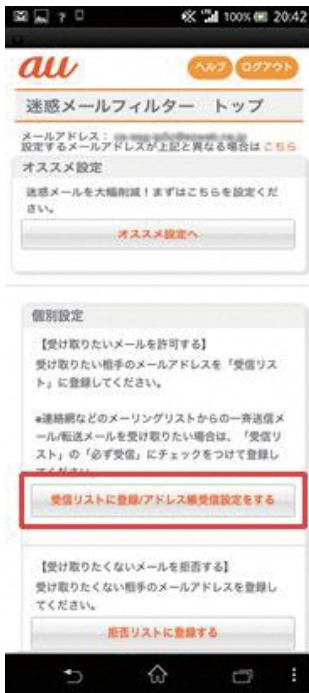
100% 20:42

au

ヘルプ ログアウト

迷惑メールフィルター　トップ

メールアドレス：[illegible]
設定するメールアドレスが上記と異なる場合は こちら

オススメ設定

迷惑メールを大幅削減！まずはこちらを設定ください。

オススメ設定へ

個別設定

【受け取りたいメールを許可する】
受け取りたい相手のメールアドレスを「受信リスト」に登録してください。

●連絡網などのメーリングリストからの一斉送信メール/転送メールを受け取りたい場合は、「受信リスト」の「必ず受信」にチェックをつけて登録してください。

受信リストに登録/アドレス帳受信設定をする

【受け取りたくないメールを拒否する】
受け取りたくない相手のメールアドレスを登録してください。

拒否リストに登録する